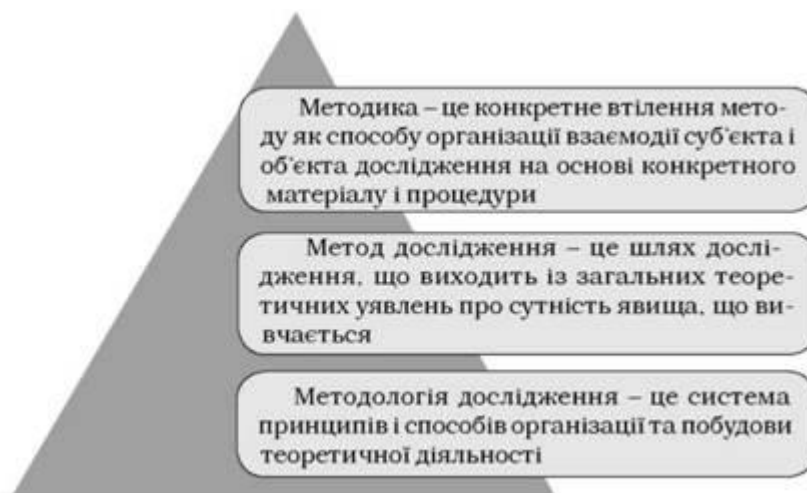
Методика – це конкретне втілення методу як способу організації взаємодії суб'єкта і об'єкта дослідження на основі конкретного матеріалу і процедури

Метод дослідження – це шлях дослідження, що виходить із загальних теоретичних уявлень про сутність явища, що вивчається

Методологія дослідження – це система принципів і способів організації та побудови теоретичної діяльності